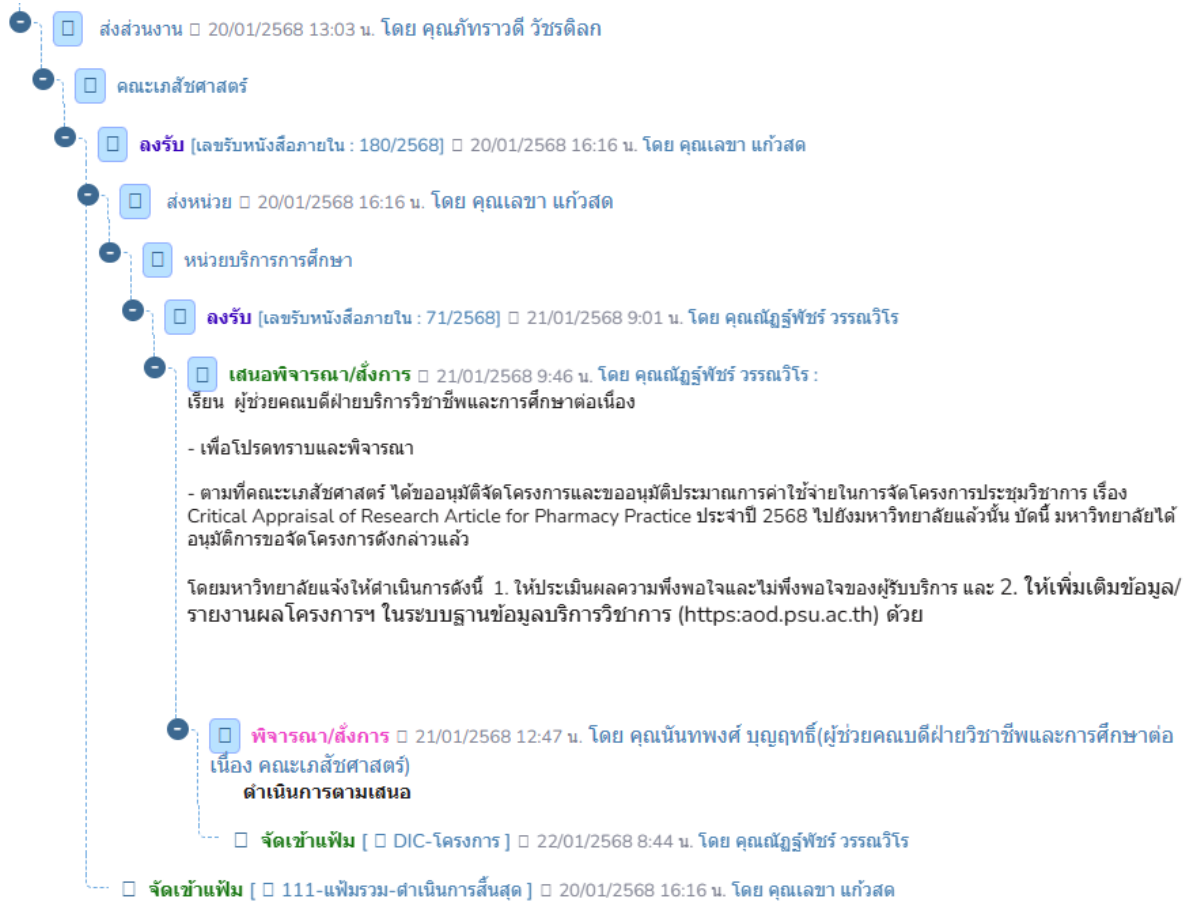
ส่งส่วนงาน □ 20/01/2568 13:03 น. โดย คุณภัทราวดี วัชรดิลก

คณะเภสัชศาสตร์

ลงรับ [เลขรับหนังสือภายใน : 180/2568] □ 20/01/2568 16:16 น. โดย คุณเลขา แก้วสด

ส่งหน่วย □ 20/01/2568 16:16 น. โดย คุณเลขา แก้วสด

หน่วยบริการการศึกษา

ลงรับ [เลขรับหนังสือภายใน : 71/2568] □ 21/01/2568 9:01 น. โดย คุณณัฏฐ์พัชร์ วรรณวิโร

เสนอพิจารณา/สั่งการ □ 21/01/2568 9:46 น. โดย คุณณัฏฐ์พัชร์ วรรณวิโร :
เรียน ผู้ช่วยคณบดีฝ่ายบริการวิชาชีพและการศึกษาต่อเนื่อง

- เพื่อโปรดทราบและพิจารณา

- ตามที่คณะเภสัชศาสตร์ ได้ขออนุมัติจัดโครงการและขออนุมัติประมาณการค่าใช้จ่ายในการจัดโครงการประชุมวิชาการ เรื่อง Critical Appraisal of Research Article for Pharmacy Practice ประจำปี 2568 ไปยังมหาวิทยาลัยแล้วนั้น บัดนี้ มหาวิทยาลัยได้อนุมัติการขอจัดโครงการดังกล่าวแล้ว

โดยมหาวิทยาลัยแจ้งให้ดำเนินการดังนี้ 1. ให้ประเมินผลความพึงพอใจและไม่พึงพอใจของผู้รับบริการ และ 2. ให้เพิ่มเติมข้อมูล/รายงานผลโครงการฯ ในระบบฐานข้อมูลบริการวิชาการ (https:aod.psu.ac.th) ด้วย

พิจารณา/สั่งการ □ 21/01/2568 12:47 น. โดย คุณนันทพงศ์ บุญฤทธิ์(ผู้ช่วยคณบดีฝ่ายวิชาชีพและการศึกษาต่อเนื่อง คณะเภสัชศาสตร์)
ดำเนินการตามเสนอ

□ จัดเข้าแฟ้ม [ □ DIC-โครงการ ] □ 22/01/2568 8:44 น. โดย คุณณัฏฐ์พัชร์ วรรณวิโร

□ จัดเข้าแฟ้ม [ □ 111-แฟ้มรวม-ดำเนินการสิ้นสุด ] □ 20/01/2568 16:16 น. โดย คุณเลขา แก้วสด